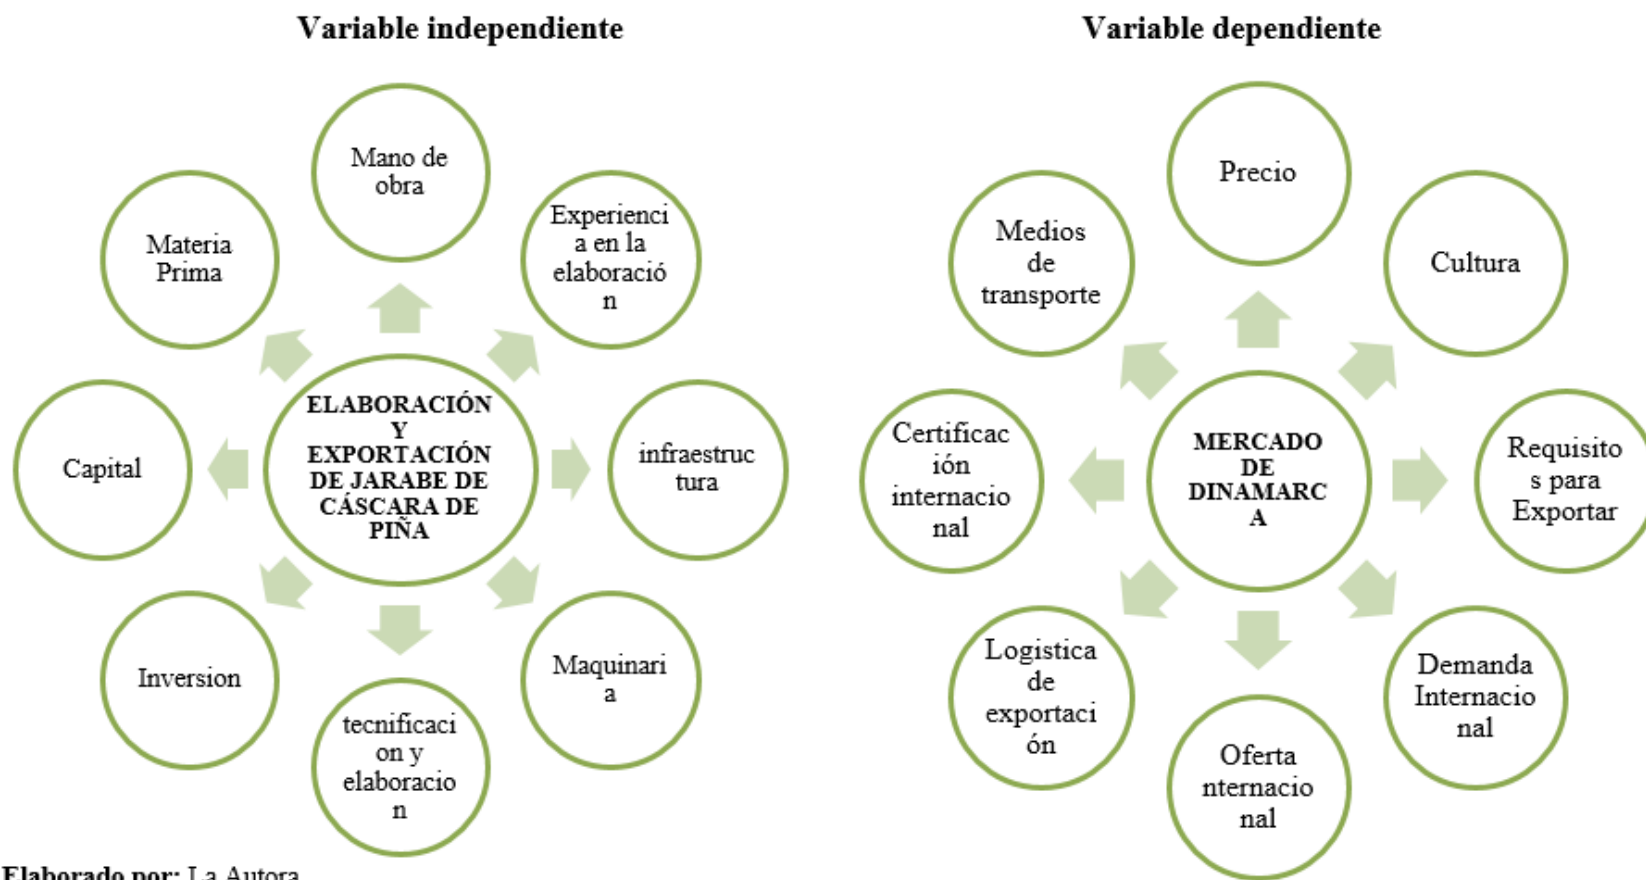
Variable independiente

Variable dependiente

Mano de obra

Materia Prima

Experiencia en la elaboración

Capital

ELABORACIÓN Y EXPORTACIÓN DE JARABE DE CÁSCARA DE PIÑA

infraestructura

Inversion

tecnificacion y elaboracion

Maquinaria

Precio

Medios de transporte

Cultura

Certificación internacional

MERCADO DE DINAMARCA

Requisitos para Exportar

Logistica de exportación

Oferta nternacional

Demanda Internacional

Elaborado por: La Autora